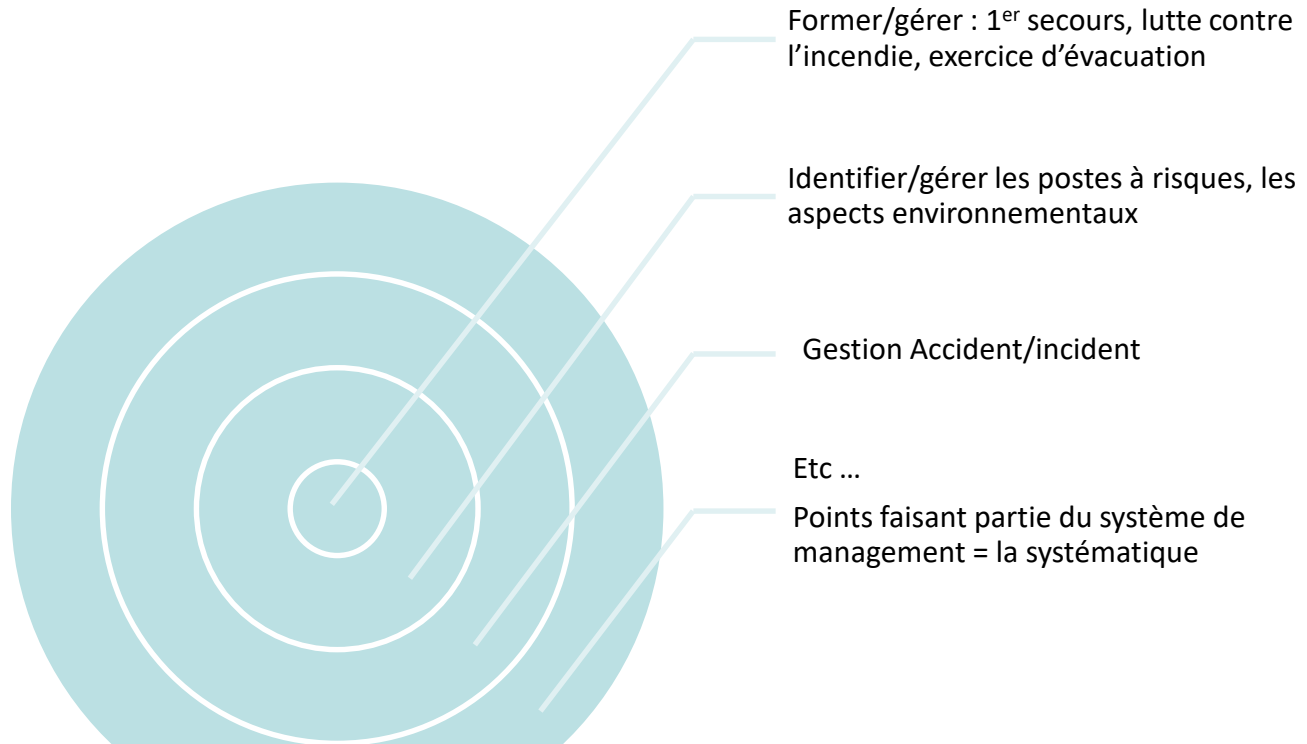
Former/gérer : 1$^{er}$ secours, lutte contre l’incendie, exercice d’évacuation

Identifier/gérer les postes à risques, les aspects environnementaux

Gestion Accident/incident

Etc …

Points faisant partie du système de management = la systématique